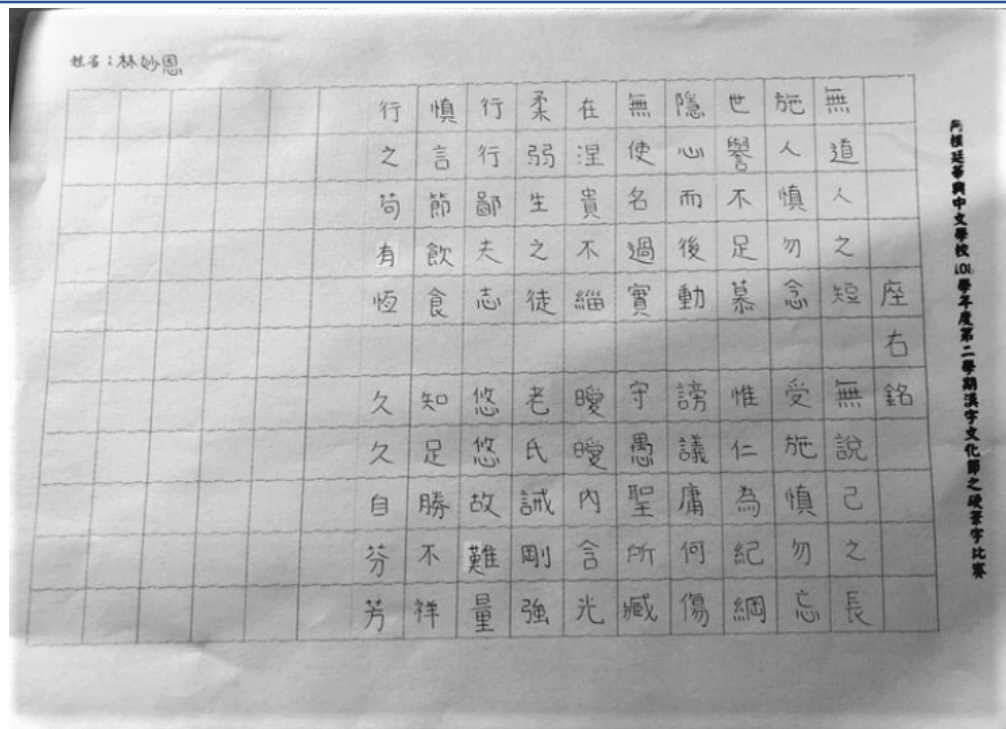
姓名：林妙恩

座右銘

無道人之短
施人慎勿念
世譽不足慕
隱心而後動
無使名過實
在涅貴不緇
柔弱生之徒
行行鄙夫志
慎言節飲食
行之苟有恆

無說己之長
受施慎勿忘
惟仁為紀綱
謗議庸何傷
守愚聖所臧
曖曖內含光
老氏誡剛強
悠悠故難量
知足勝不祥
久久自芬芳

丹佛廷華興中文學校101學年度第二學期漢字文化節之硬筆字比賽